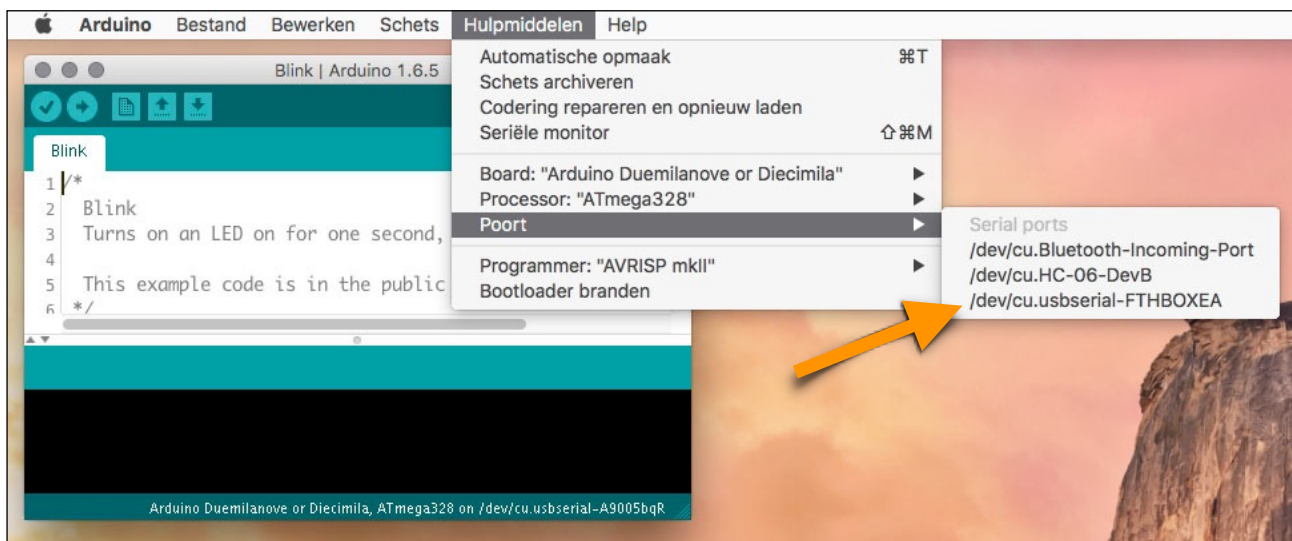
Arduino Bestand Bewerken Schets Hulpmiddelen Help

Blink | Arduino 1.6.5

Blink

1 /*
2 Blink
3 Turns on an LED on for one second,
4
5 This example code is in the public
6 */

Automatische opmaak ⌘T
Schets archiveren
Codering repareren en opnieuw laden
Seriële monitor ⇧⌘M
Board: "Arduino Duemilanove or Diecimila"
Processor: "ATmega328"
Poort
Programmer: "AVRISP mkII"
Bootloader branden

Serial ports
/dev/cu.Bluetooth-Incoming-Port
/dev/cu.HC-06-DevB
/dev/cu.usbserial-FTHBOXEA

Arduino Duemilanove or Diecimila, ATmega328 on /dev/cu.usbserial-A9005bqR